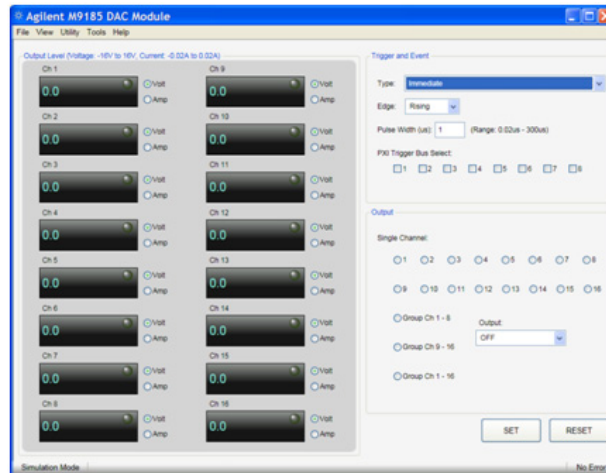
Agilent M9185 DAC Module

File View Utility Tools Help

Output Level (Voltage: -16V to 16V, Current: -0.02A to 0.02A)

Ch 1
0.0
Volt
Amp

Ch 9
0.0
Volt
Amp

Ch 2
0.0
Volt
Amp

Ch 10
0.0
Volt
Amp

Ch 3
0.0
Volt
Amp

Ch 11
0.0
Volt
Amp

Ch 4
0.0
Volt
Amp

Ch 12
0.0
Volt
Amp

Ch 5
0.0
Volt
Amp

Ch 13
0.0
Volt
Amp

Ch 6
0.0
Volt
Amp

Ch 14
0.0
Volt
Amp

Ch 7
0.0
Volt
Amp

Ch 15
0.0
Volt
Amp

Ch 8
0.0
Volt
Amp

Ch 16
0.0
Volt
Amp

Trigger and Event

Type: Immediate

Edge: Rising

Pulse Width (us): 1 (Range: 0.02us - 300us)

PXI Trigger Bus Select:

1 2 3 4 5 6 7 8

Output

Single Channel:

1 2 3 4 5 6 7 8

9 10 11 12 13 14 15 16

Group Ch 1 - 8

Output:

OFF

Group Ch 9 - 16

Group Ch 1 - 16

SET

RESET

Simulation Mode

No Error